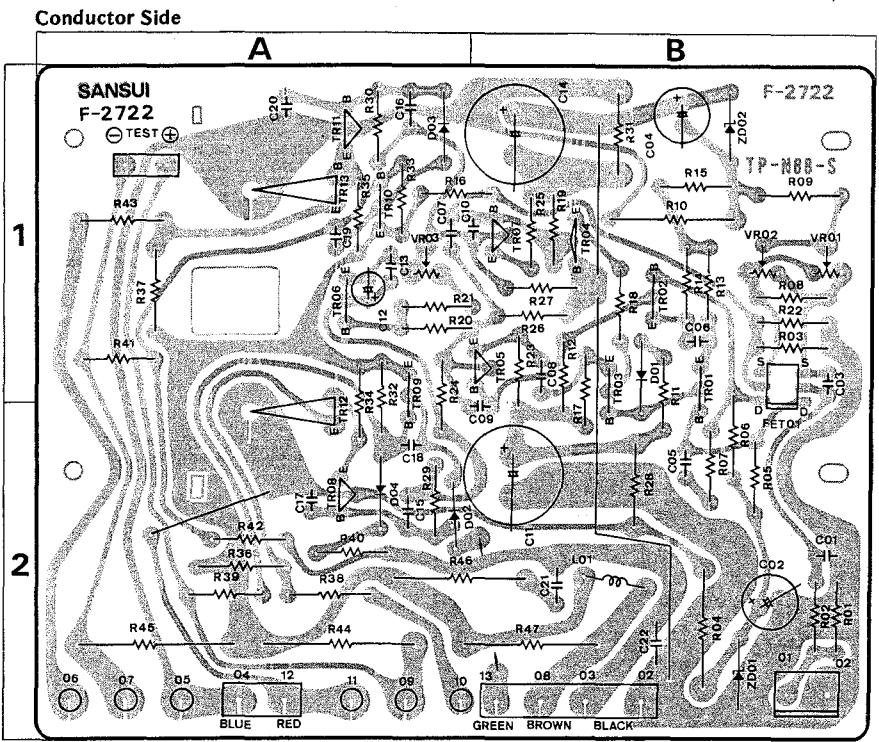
Conductor Side

A

B

1

2

SANSUI
F-2722
⊖TEST⊕

F-2722

TP-N88-S

C20 R30 TR11 C16 D03 C14 R31 C04 ZD02

R15 R09 R10 R43 TR13 R35 R33 R16 TR10 C07 C10 R25 R19 C19 C13 VR03 TR07 TR04 VR02 VR01

R37 TR06 C12 R21 R27 R18 TR02 R14 R13 R08 R20 R26 C06 R22 R03 R41

TR05 R23 C08 R12 TR03 D01 TR01 C03 R24 C09 R17 R11 FET01 R34 R32 TR12 TR09 R06 C18 C05 R07 R05

C17 TR08 D04 R29 C15 D02 C1 R28

R42 R36 R40 C01 R39 R38 R46 L01 C02 C21 R02 R01 R45 R44 R47 C22 R04 ZD01

06 07 05 04 12 11 09 10 13 08 03 02 01 02
BLUE RED GREEN BROWN BLACK